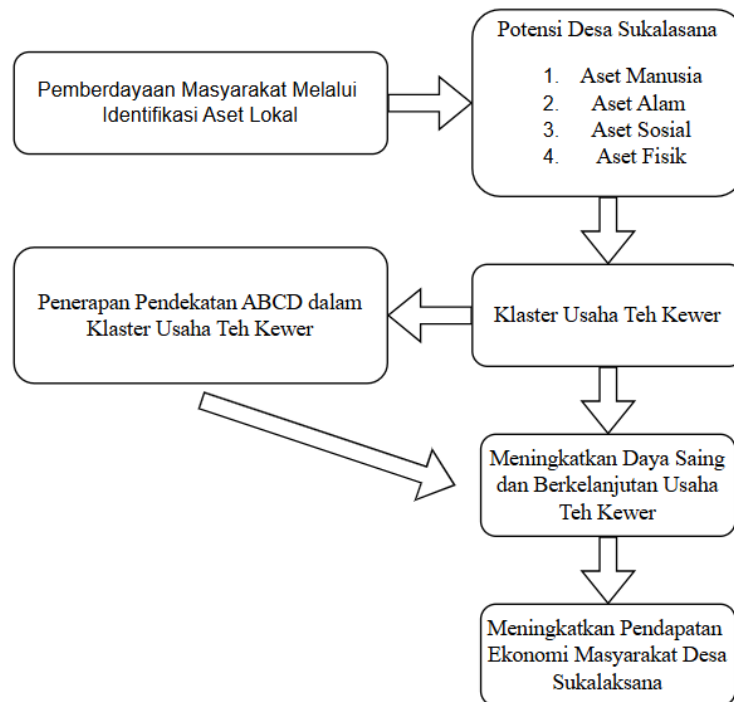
Pemberdayaan Masyarakat Melalui Identifikasi Aset Lokal

Potensi Desa Sukalasana

1. Aset Manusia
2. Aset Alam
3. Aset Sosial
4. Aset Fisik

Penerapan Pendekatan ABCD dalam Klaster Usaha Teh Kewer

Klaster Usaha Teh Kewer

Meningkatkan Daya Saing dan Berkelanjutan Usaha Teh Kewer

Meningkatkan Pendapatan Ekonomi Masyarakat Desa Sukalaksana